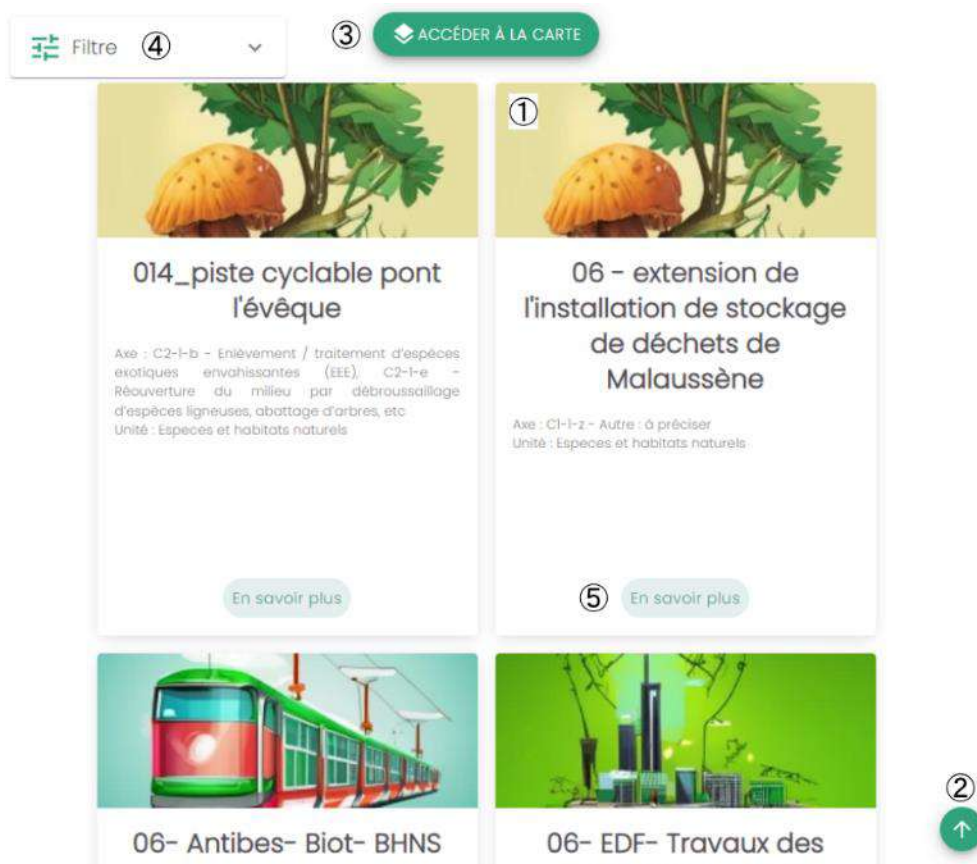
Filtre ④

③ ACCÉDER À LA CARTE

014_piste cyclable pont l'évêque

Axe : C2-1-b - Enlèvement / traitement d'espèces exotiques envahissantes (EEE), C2-1-e - Réouverture du milieu par débroussaillage d'espèces ligneuses, abattage d'arbres, etc
Unité : Especes et habitats naturels

En savoir plus

①

06 - extension de l'installation de stockage de déchets de Malaussène

Axe : C1-1-z - Autre : à préciser
Unité : Especes et habitats naturels

⑤ En savoir plus

06- Antibes- Biot- BHNS

06- EDF- Travaux des

②